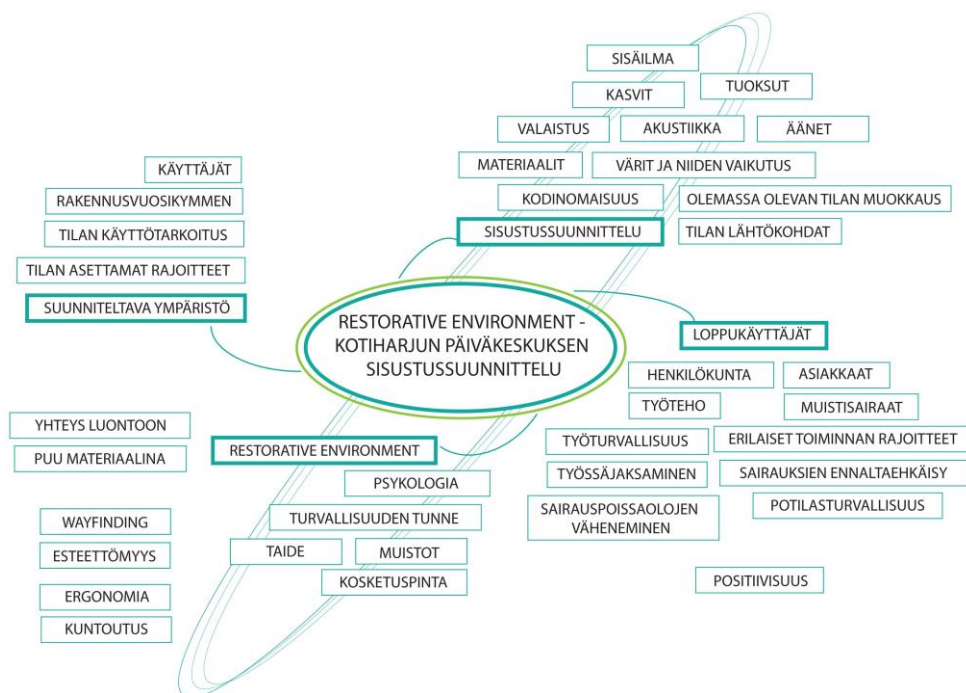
RESTORATIVE ENVIRONMENT - KOTIHARJUN PÄIVÄKESKUKSEN SISUSTUSSUUNNITTELU

SISÄILMA
TUOKSUT
KASVIT
VALAISTUS
AKUSTIIKKA
ÄÄNET
MATERIAALIT
VÄRIT JA NIIDEN VAIKUTUS
KODINOMAISUUS
OLEMASSA OLEVAN TILAN MUOKKAUS
SISUSTUSSUUNNITTELU
TILAN LÄHTÖKOHDAT

KÄYTTÄJÄT
RAKENNUSVUOSIKYMMEN
TILAN KÄYTTÖTARKOITUS
TILAN ASETTAMAT RAJOITTEET
SUUNNITELTAVA YMPÄRISTÖ

LOPPUKÄYTTÄJÄT
HENKILÖKUNTA
ASIAKKAAT
TYÖTEHO
MUISTISAIRAAT
TYÖTURVALLISUUS
ERILAISET TOIMINNAN RAJOITTEET
TYÖSSÄJAKSAMINEN
SAIRAUKSIEN ENNALTAEHKÄISY
SAIRAUSPOISSAOLOJEN VÄHENEMINEN
POTILASTURVALLISUUS
POSITIIVISUUS

YHTEYS LUONTOON
PUU MATERIAALINA
RESTORATIVE ENVIRONMENT
PSYKOLOGIA
TURVALLISUUDEN TUNNE
TAIDE
MUISTOT
KOSKETUSPINTA
WAYFINDING
ESTEETTÖMYYS
ERGONOMIA
KUNTOUTUS